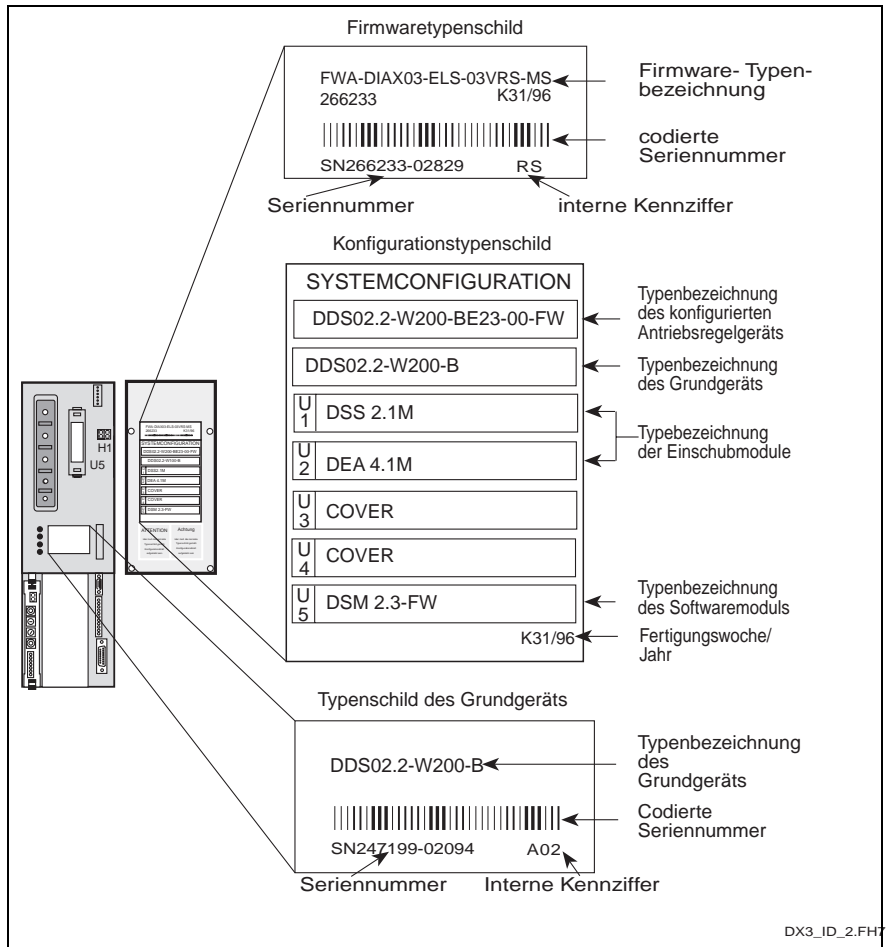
Firmwaretypenschild

FWA-DIAX03-ELS-03VRS-MS
266233
K31/96

Firmware- Typenbezeichnung

codierte Seriennummer

SN266233-02829
RS

Seriennummer

interne Kennziffer

Konfigurationstypenschild

SYSTEMCONFIGURATION

DDS02.2-W200-BE23-00-FW

Typenbezeichnung des konfigurierten Antriebsregelgeräts

DDS02.2-W200-B

Typenbezeichnung des Grundgeräts

U1 DSS 2.1M

U2 DEA 4.1M

Typebezeichnung der Einschubmodule

U3 COVER

U4 COVER

U5 DSM 2.3-FW

Typenbezeichnung des Softwaremoduls

K31/96

Fertigungswoche/ Jahr

H1
U5

ATTENTION
Achtung

Typenschild des Grundgeräts

DDS02.2-W200-B

Typenbezeichnung des Grundgeräts

Codierte Seriennummer

SN247199-02094
A02

Seriennummer

Interne Kennziffer

DX3_ID_2.FH7